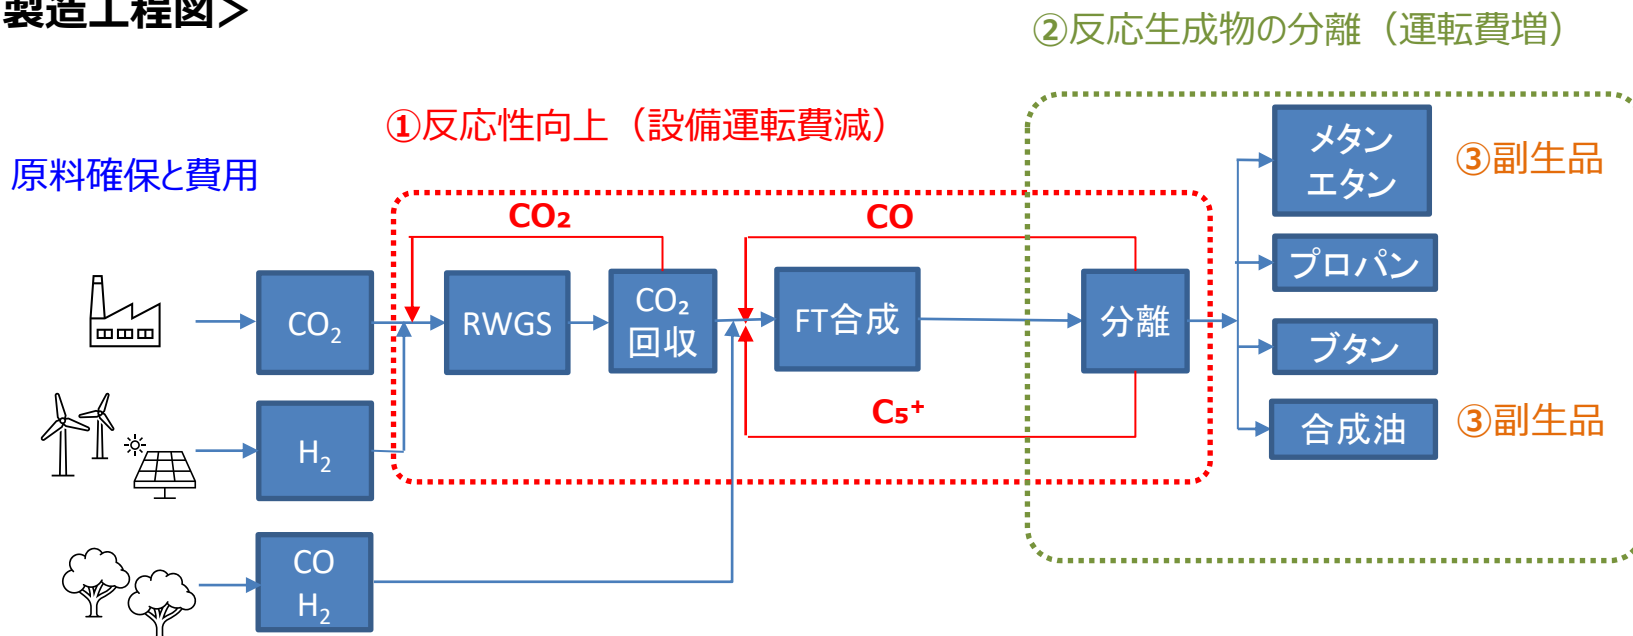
製造工程図>

②反応生成物の分離（運転費増）

①反応性向上（設備運転費減）

原料確保と費用

$CO_2$

CO

メタン エタン

③副生品

プロパン

$CO_2$

RWGS

$CO_2$ 回収

FT合成

分離

ブタン

$C_5^+$

$H_2$

合成油

③副生品

CO $H_2$